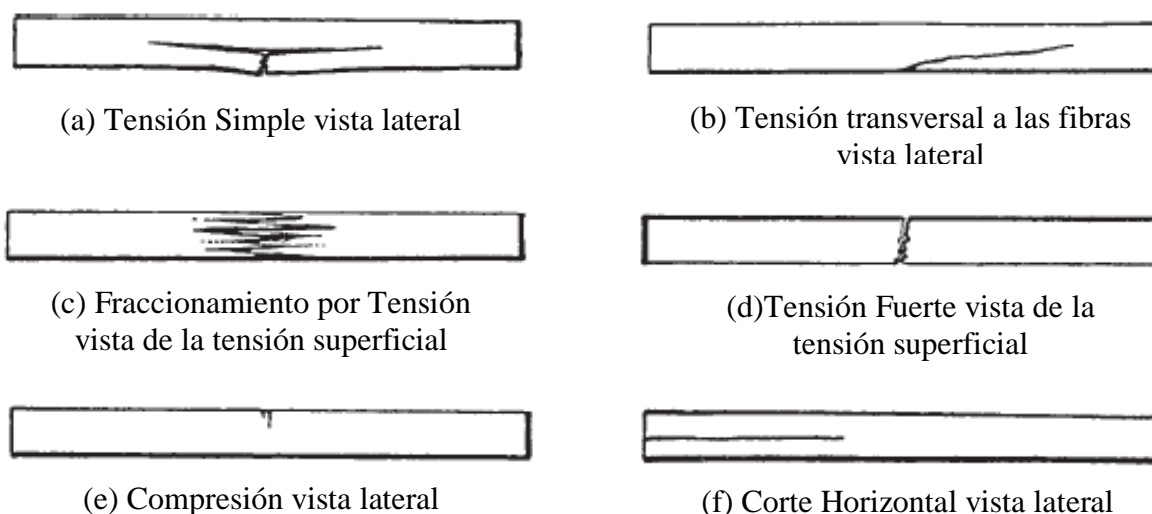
(a) Tensión Simple vista lateral

(b) Tensión transversal a las fibras vista lateral

(c) Fraccionamiento por Tensión vista de la tensión superficial

(d)Tensión Fuerte vista de la tensión superficial

(e) Compresión vista lateral

(f) Corte Horizontal vista lateral